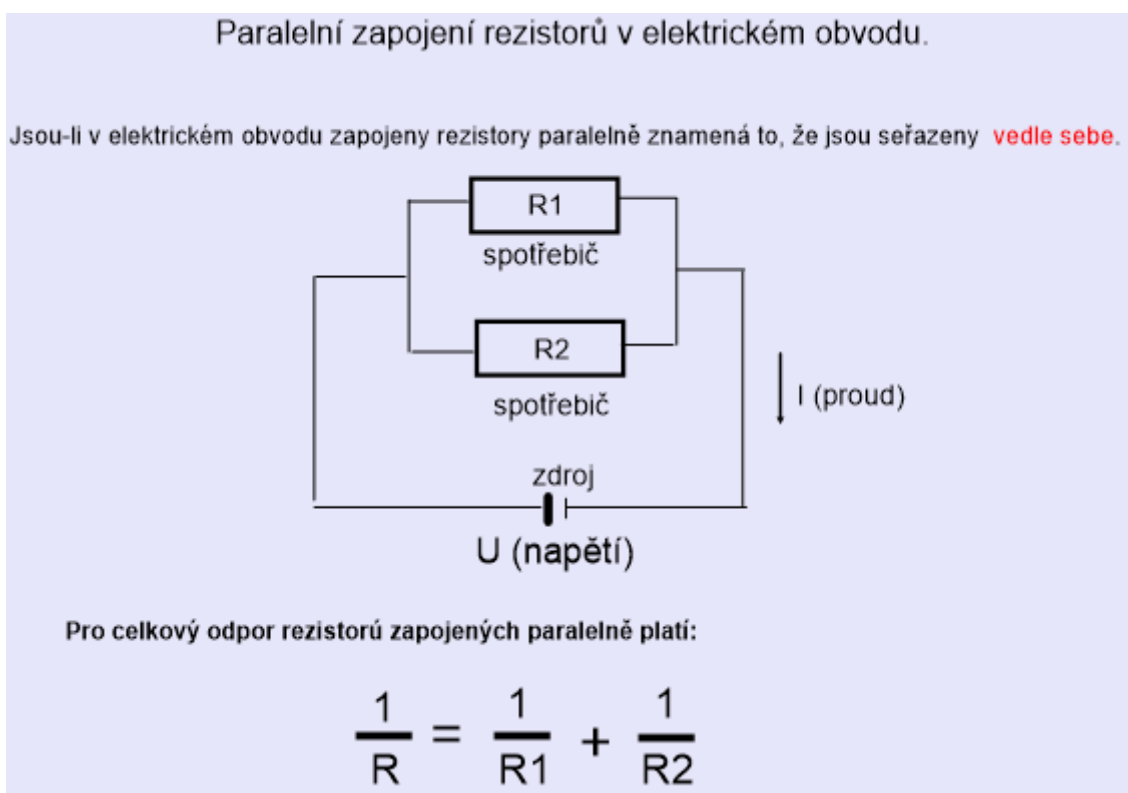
Paralelní zapojení rezistorů v elektrickém obvodu.

Jsou-li v elektrickém obvodu zapojeny rezistory paralelně znamená to, že jsou seřazeny vedle sebe.

R1
spotřebič
R2
spotřebič
I (proud)
zdroj
U (napětí)

Pro celkový odpor rezistorů zapojených paralelně platí:

$\frac{1}{R} = \frac{1}{R1} + \frac{1}{R2}$